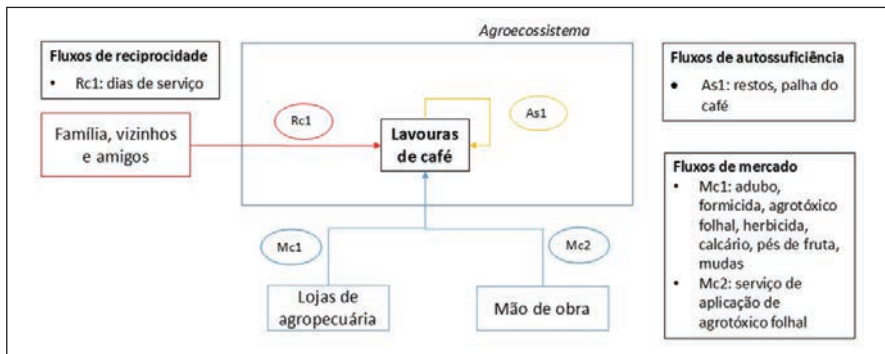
Fluxos de reciprocidade
• Rc1: dias de serviço

Agroecossistema

Fluxos de autossuficiência
• As1: restos, palha do café

Família, vizinhos e amigos

Rc1

Lavouras de café

As1

Fluxos de mercado
• Mc1: adubo, formicida, agrotóxico folhal, herbicida, calcário, pés de fruta, mudas
• Mc2: serviço de aplicação de agrotóxico folhal

Mc1

Mc2

Lojas de agropecuária

Mão de obra